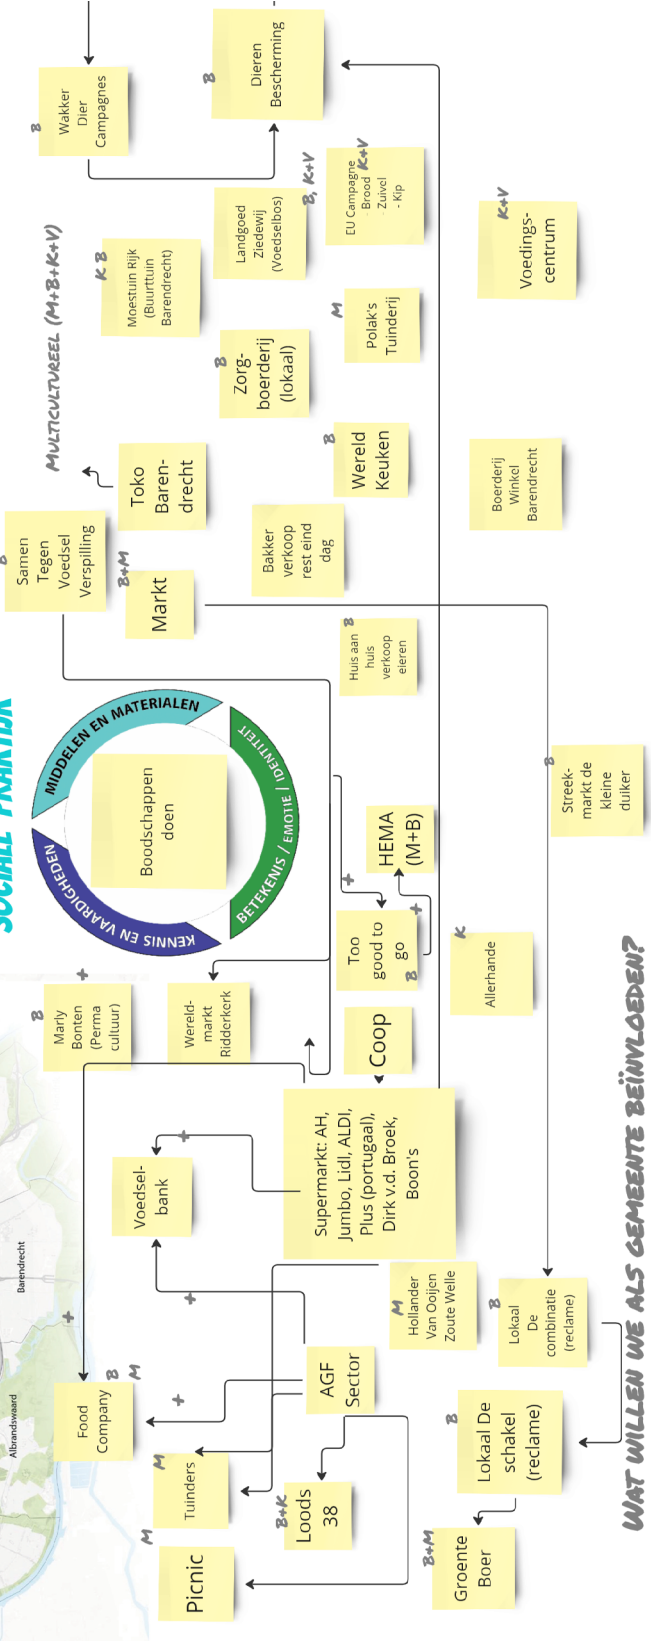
WAT WILLEN WE ALS GEMEENTE BEÏNVLOEDEN?

SOCIALE PRAKTIJK

MIDDELEN EN MATERIALEN
BETEKENIS / EMOTIE / IDENTITEIT
KENNIS EN VAARDIGHEDEN

Boodschappen doen

MULTICULTUREEL (M+B+K+V)

B Wakker Dier Campagnes
B Dieren Bescherming
B, K+V Landgoed Ziedewij (Voedselbos)
K+V EU Campagne - Brood - Zuivel - Kip
K+V Voedings-centrum
K B Moestuin Rijk (Buurttuin Barendrecht)
B Zorg-boerderij (lokaal)
M Polak's Tuinderij
Toko Baren-drecht
B Wereld Keuken
Boerderij Winkel Barendrecht
B Samen Tegen Voedsel Verspilling
B+M Markt
Bakker verkoop rest eind dag
B Huis aan huis verkoop eieren
B Streek-markt de kleine duiker
HEMA (M+B)
+ Too good to go B
K Allerhande
+ B Marly Bonten (Perma cultuur)
Wereld-markt Ridderkerk
Coop
Supermarkt: AH, Jumbo, Lidl, ALDI, Plus (portugaal), Dirk v.d. Broek, Boon's
+ Voedsel-bank
M Hollander Van Ooijen Zoute Welle
B Lokaal De combinatie (reclame)
B Lokaal De schakel (reclame)
B M Food Company
+ AGF Sector
M Tuinders
B+K Loods 38
B+M Groente Boer
M Picnic
Barendrecht
Albrandswaard